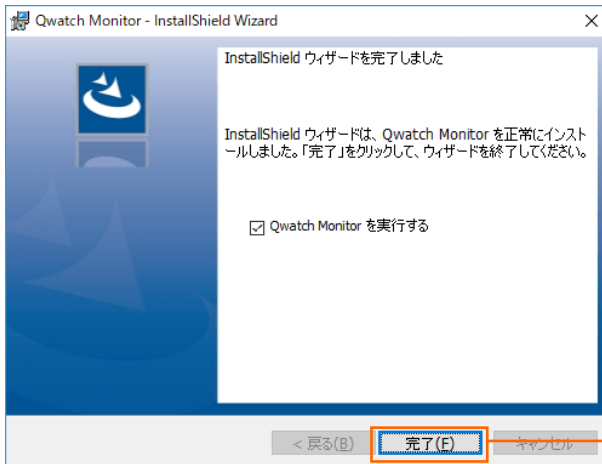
Qwatch Monitor - InstallShield Wizard

InstallShield ウィザードを完了しました

InstallShield ウィザードは、Qwatch Monitor を正常にインストールしました。「完了」をクリックして、ウィザードを終了してください。

☑ Qwatch Monitor を実行する

< 戻る(B)
完了(F)
キャンセル